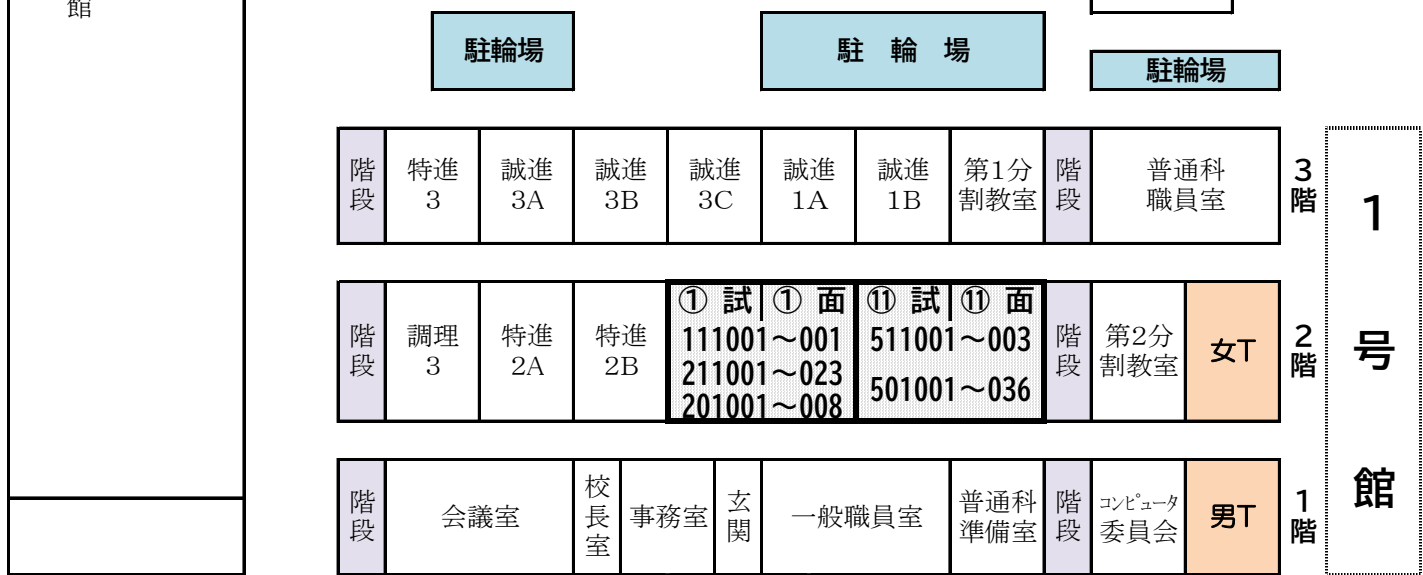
館

駐輪場

駐 輪 場

駐輪場

| 階段 | 特進3 | 誠進3A | 誠進3B | 誠進3C | 誠進1A | 誠進1B | 第1分割教室 | 階段 | 普通科職員室 | 3階 |
|---|---|---|---|---|---|---|---|---|---|---|

| 階段 | 調理3 | 特進2A | 特進2B | ① 試 ① 面 111001～001 211001～023 201001～008 | ⑪ 試 ⑪ 面 511001～003 501001～036 | 階段 | 第2分割教室 | 女T | 2階 |
|---|---|---|---|---|---|---|---|---|---|

| 階段 | 会議室 | 校長室 | 事務室 | 玄関 | 一般職員室 | 普通科準備室 | 階段 | ｺﾝﾋﾟｭｰﾀ委員会 | 男T | 1階 |
|---|---|---|---|---|---|---|---|---|---|---|

1号館